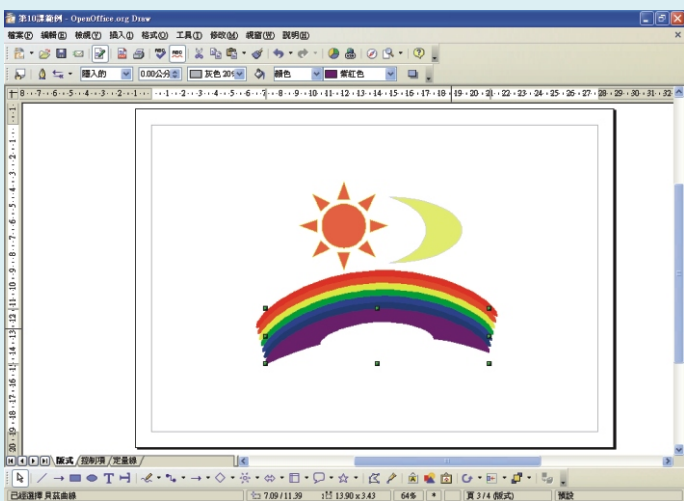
第10課範例 - OpenOffice.org Draw

檔案(F) 編輯(E) 檢視(V) 插入(I) 格式(O) 工具(T) 修改(M) 視窗(W) 說明(H)

隱入的 0.00公分 灰色 30% 顏色 紫紅色

8 7 6 5 4 3 2 1 1 2 3 4 5 6 7 8 9 10 11 12 13 14 15 16 17 18 19 20 21 22 23 24 25 26 27 28 29 30 31 32

版式 控制項 尺寸線

已經選擇 貝茲曲線 7.09 / 11.39 13.90 x 3.43 64% * 頁 3 / 4 (版式) 預設